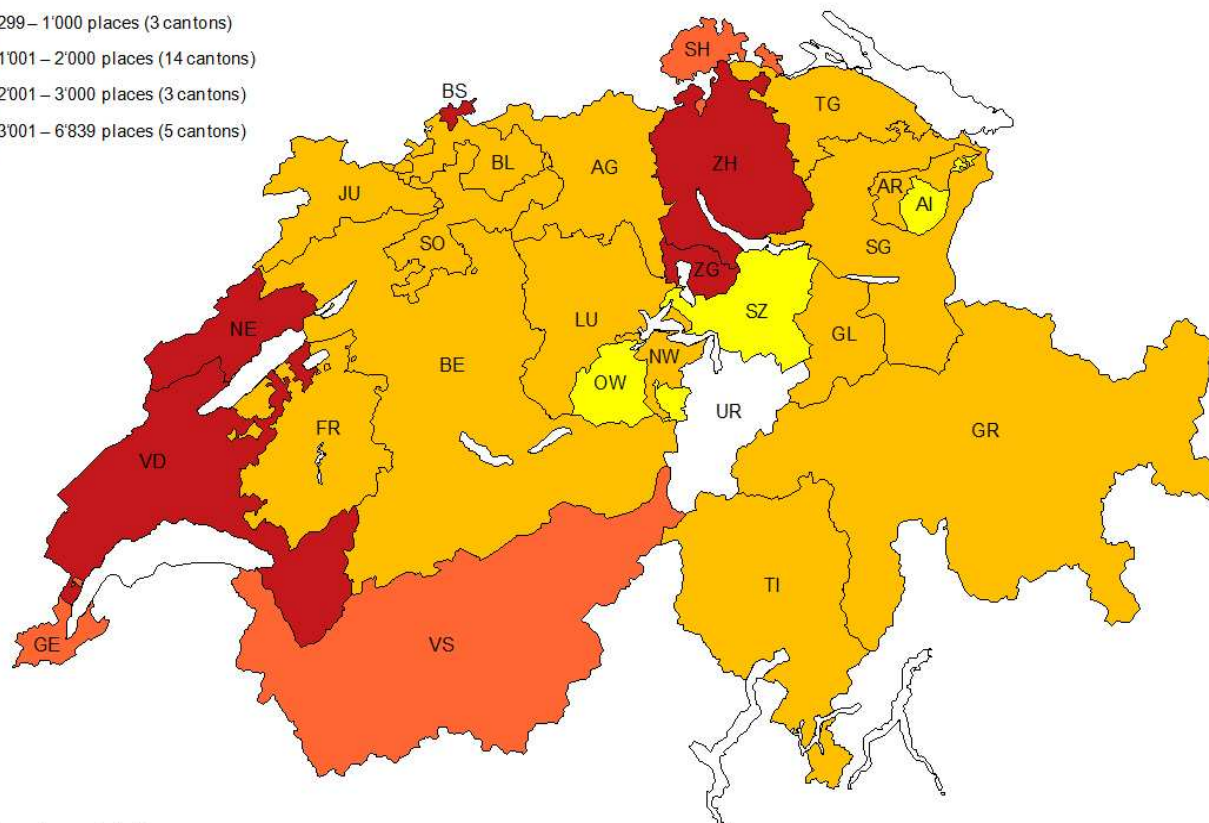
299 – 1'000 places (3 cantons)
1'001 – 2'000 places (14 cantons)
2'001 – 3'000 places (3 cantons)
3'001 – 6'839 places (5 cantons)

SH
BS
TG
ZH
BL
AG
JU
AR
AI
SO
SG
ZG
SZ
NE
LU
GL
BE
NW
OW
UR
FR
GR
VD
TI
GE
VS